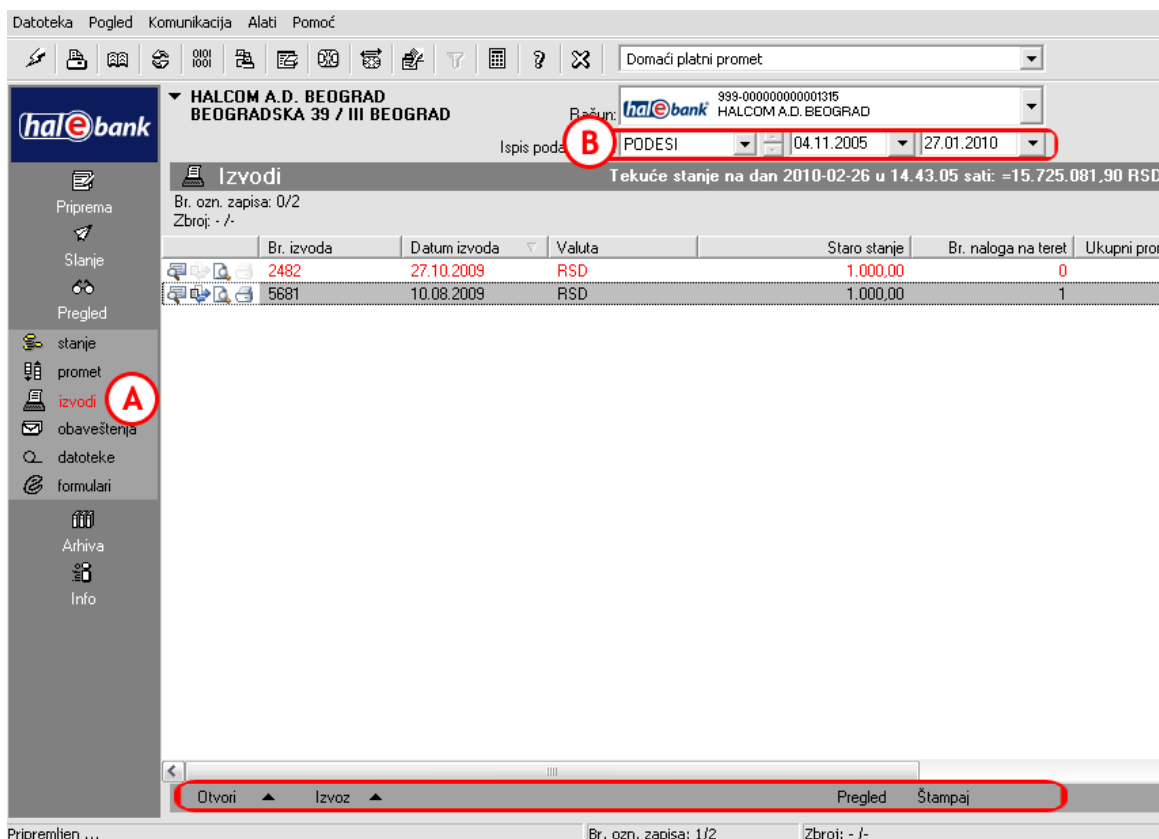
Datoteka Pogled Komunikacija Alati Pomoć

Domaći platni promet

halebank

HALCOM A.D. BEOGRAD
BEOGRADSKA 39 / III BEOGRAD

Račun: halebank 999-000000000001315 HALCOM A.D. BEOGRAD

Ispis poda B PODESI 04.11.2005 27.01.2010

Izvodi

Tekuće stanje na dan 2010-02-26 u 14.43.05 sati: =15.725.081,90 RSD

Br. ozn. zapisa: 0/2
Zbroj: - /-

| | Br. izvoda | Datum izvoda | Valuta | Staro stanje | Br. naloga na teret | Ukupni pro |
|---|---|---|---|---|---|---|
| | 2482 | 27.10.2009 | RSD | 1.000,00 | 0 | |
| | 5681 | 10.08.2009 | RSD | 1.000,00 | 1 | |

Priprema
Slanje
Pregled
stanje
promet
izvodi
A
obaveštenja
datoteke
formulari
Arhiva
Info

Otvori Izvoz Pregled Štampaj

Pripremljen ... Br. ozn. zapisa: 1/2 Zbroj: - /-